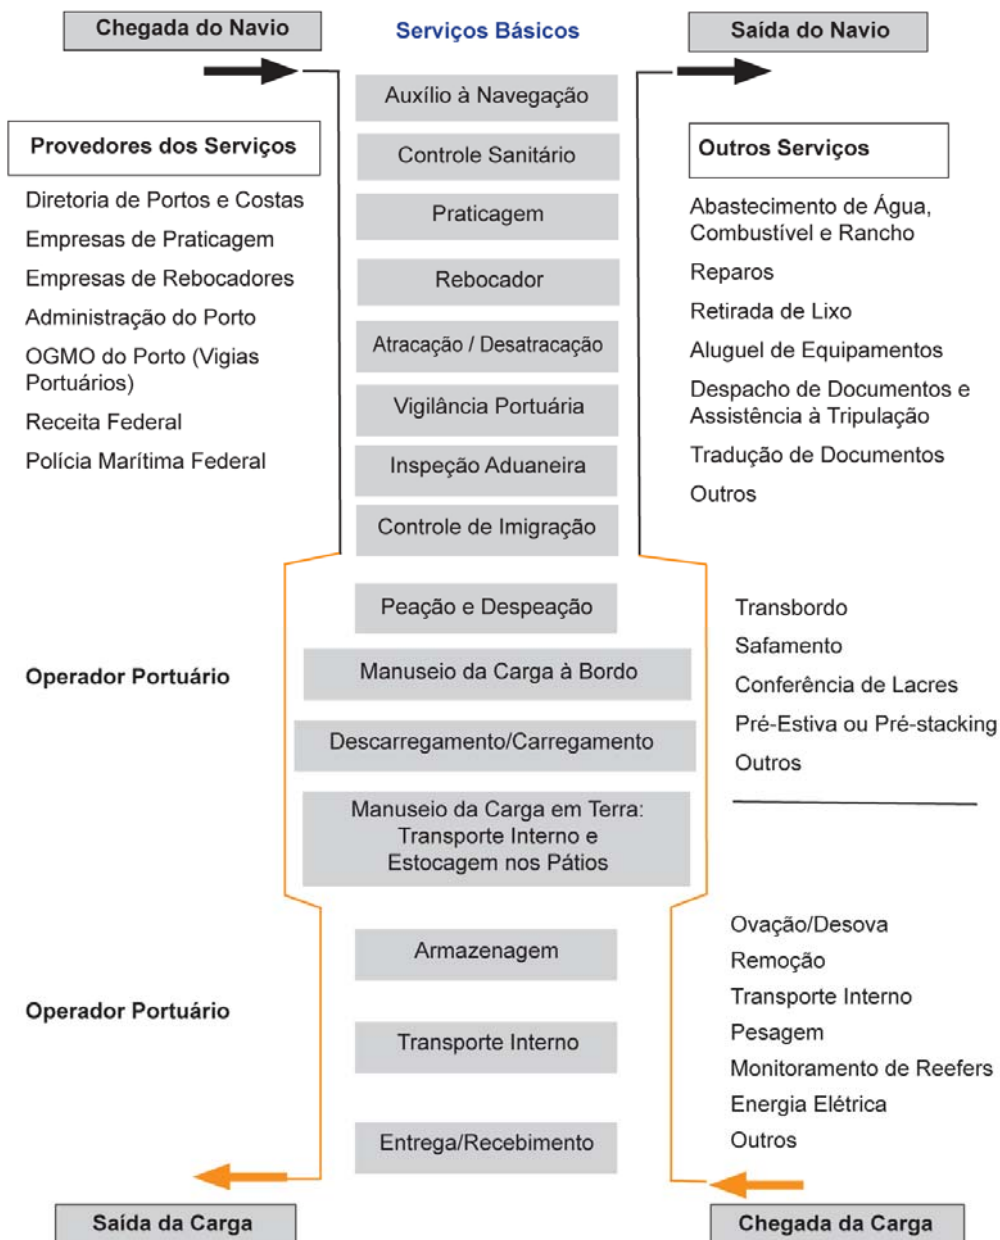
Chegada do Navio

Serviços Básicos

Saída do Navio

Auxílio à Navegação

Controle Sanitário

Praticagem

Rebocador

Atracação / Desatracação

Vigilância Portuária

Inspeção Aduaneira

Controle de Imigração

Provedores dos Serviços

Diretoria de Portos e Costas

Empresas de Praticagem

Empresas de Rebocadores

Administração do Porto

OGMO do Porto (Vigias Portuários)

Receita Federal

Polícia Marítima Federal

Outros Serviços

Abastecimento de Água, Combustível e Rancho

Reparos

Retirada de Lixo

Aluguel de Equipamentos

Despacho de Documentos e Assistência à Tripulação

Tradução de Documentos

Outros

Peação e Despeação

Manuseio da Carga à Bordo

Descarregamento/Carregamento

Manuseio da Carga em Terra: Transporte Interno e Estocagem nos Pátios

Operador Portuário

Transbordo

Safamento

Conferência de Lacres

Pré-Estiva ou Pré-stacking

Outros

Armazenagem

Transporte Interno

Entrega/Recebimento

Operador Portuário

Ovação/Desova

Remoção

Transporte Interno

Pesagem

Monitoramento de Reefers

Energia Elétrica

Outros

Saída da Carga

Chegada da Carga